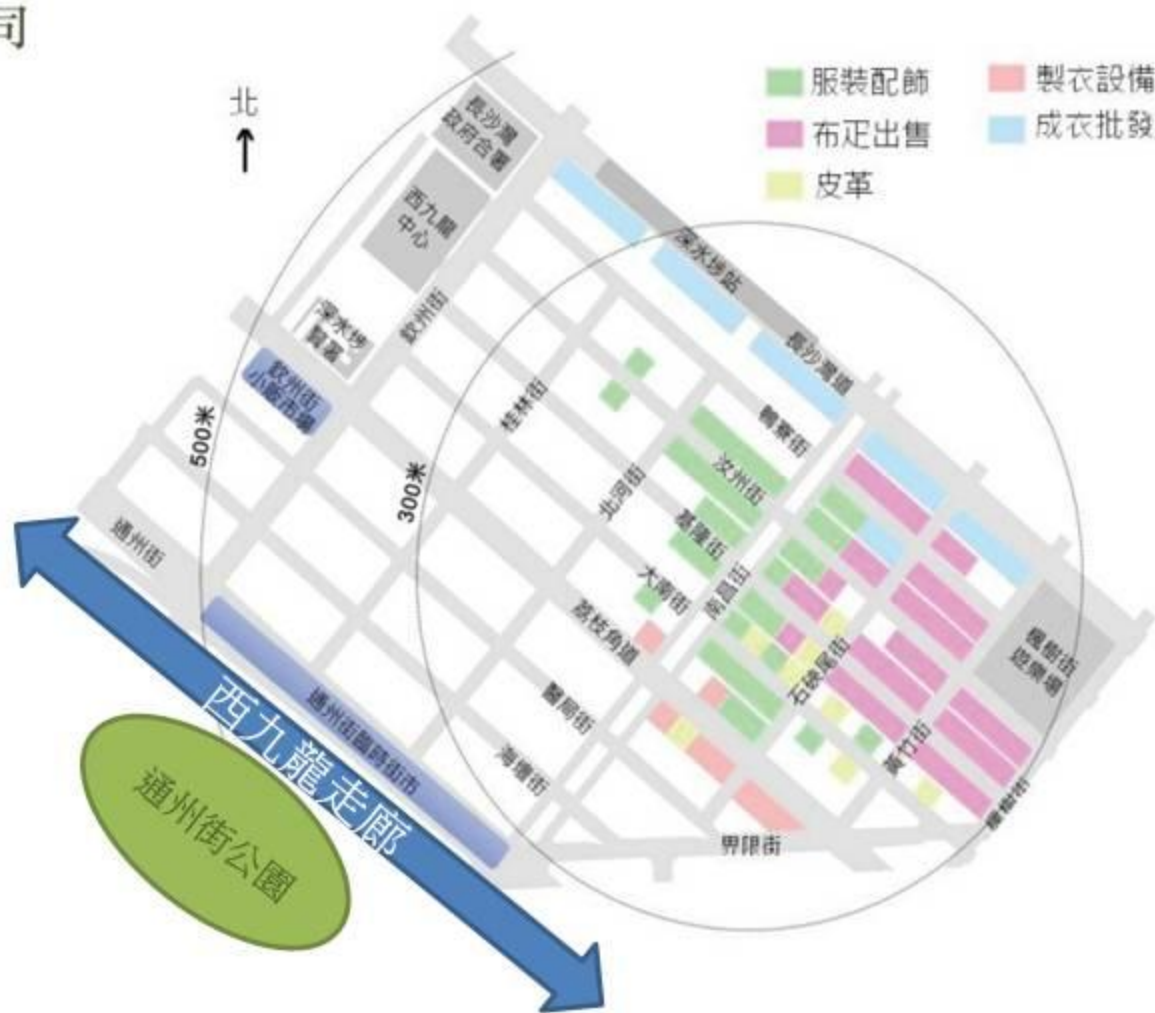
司

北

服裝配飾
布疋出售
皮革
製衣設備
成衣批發

長沙灣政府合署
西九龍中心
深水埗警署
欽州街小販市場
欽州街
深水埗站
長沙灣道
桂林街
醫棠街
北河街
汝州街
基隆街
大南街
南昌街
荔枝角道
石硤尾街
黃竹街
楓樹街遊樂場
醫局街
海壇街
界限街
欽州街
通州街
500米
300米
通州街臨時街市
西九龍走廊
通州街公園